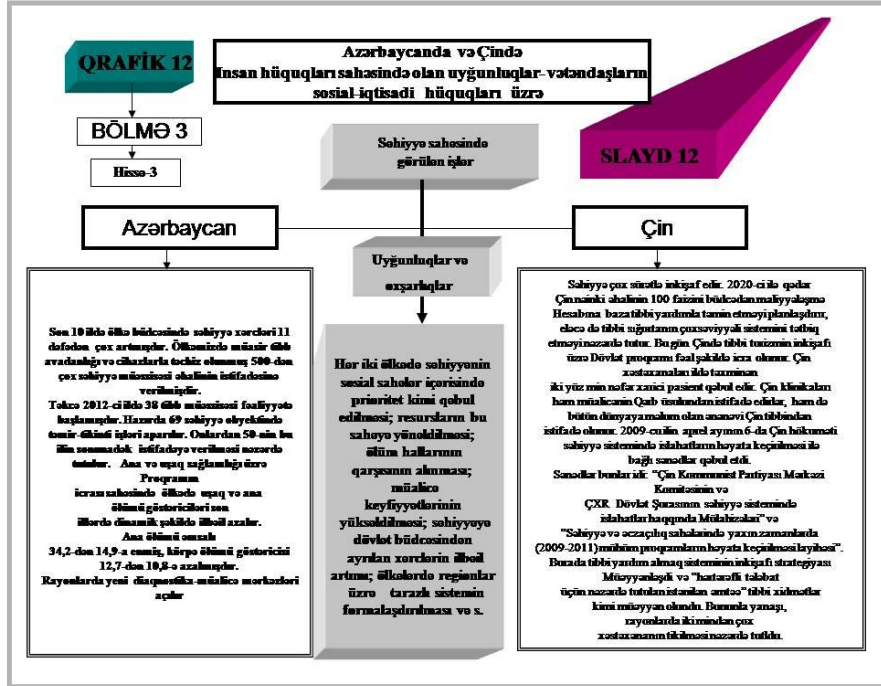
QRAFİK 12

Azərbaycanda və Çində
İnsan hüquqları sahəsində olan uyğunluqlar- vətəndaşların sosial-iqtisadi hüquqları üzrə

BÖLMƏ 3

Hissə-3

Səhiyyə sahəsində görülən işlər

SLAYD 12

Azərbaycan

Çin

Uyğunluqlar və oxşarlıqlar

Son 10 ildə ölkə büdcəsində səhiyyə xərcləri 11 dəfədən çox artmışdır. Ölkəmizdə müasir tibb avadanlığı və cihazlarla təchiz olunmuş 500-dən çox səhiyyə müəssisəsi əhalinin istifadəsinə verilmişdir.
Təkcə 2012-ci ildə 38 tibb müəssisəsi fəaliyyətə başlamışdır. Hazırda 69 səhiyyə obyektində təmir-tikinti işləri aparılır. Onlardan 50-nin bu ilin sonunadək istifadəyə verilməsi nəzərdə tutulur. Ana və uşaq sağlamlığı üzrə Proqramın icrası sahəsində ölkədə uşaq və ana ölümü göstəriciləri son illərdə dinamik şəkildə ilbəil azalır. Ana ölümü omsalı 34,2-dən 14,9-a enmiş, körpə ölümü göstəricisi 12,7-dən 10,8-ə azalmışdır.
Rayonlarda yeni diaqnostika-müalicə mərkəzləri açılır

Hər iki ölkədə səhiyyənin sosial sahələr içərisində prioritet kimi qəbul edilməsi; resursların bu sahəyə yönəldilməsi; ölüm hallarının qarşısının alınması; müalicə keyfiyyətlərinin yüksəldilməsi; səhiyyəyə dövlət büdcəsindən ayrılan xərclərin ilbəil artımı; ölkələrdə regionlar üzrə tarazlı sistemin formalaşdırılması və s.

Səhiyyə çox sürətlə inkişaf edir. 2020-ci ilə qədər Çin nainki əhalinin 100 faizini büdcədən maliyyələşmə Hesabına baza tibbi yardımla təmin etməyi planlaşdırır, eləcə də tibbi sığortanın çoxsəviyyəli sistemini tətbiq etməyi nəzərdə tutur. Bu gün Çində tibbi turizmin inkişafı üzrə Dövlət proqramı fəal şəkildə icra olunur. Çin xəstəxanaları ildə təxminən iki yüz min nəfər xarici pasient qəbul edir. Çin klinikaları həm müalicənin Qərb üsulundan istifadə edirlər, həm də bütün dünyaya məlum olan ənənəvi Çin tibbindən istifadə olunur. 2009-cu ilin aprel ayının 6-da Çin hökuməti səhiyyə sistemində islahatların həyata keçirilməsi ilə bağlı sənədlər qəbul etdi.
Sənədlər bunlar idi: "Çin Kommunist Partiyası Mərkəzi Komitəsinin və ÇXR Dövlət Şurasının səhiyyə sistemində islahatlar haqqında Mülahizələri" və "Səhiyyə və əczaçılıq sahələrində yaxın zamanlarda (2009-2011) mühüm proqramların həyata keçirilməsi layihəsi". Burada tibbi yardım almaq sisteminin inkişafı strategiyası Müəyyənləşdi və "hərtərəfli tələbat üçün nəzərdə tutulan istənilən səviyyəli tibbi xidmətlər kimi müəyyən olundu. Bununla yanaşı, rayonlarda iki mindən çox xəstəxananın tikilməsi nəzərdə tutuldu.